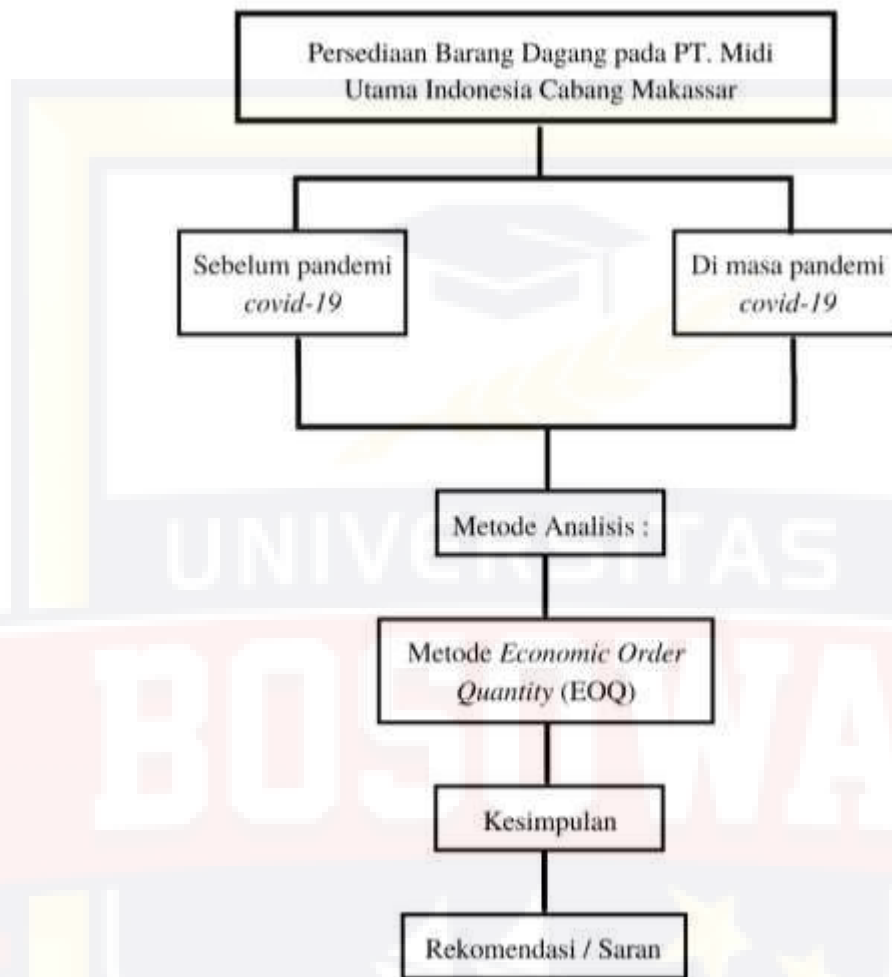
Persediaan Barang Dagang pada PT. Midi Utama Indonesia Cabang Makassar

Sebelum pandemi *covid-19*

Di masa pandemi *covid-19*

Metode Analisis :

Metode *Economic Order Quantity* (EOQ)

Kesimpulan

Rekomendasi / Saran

UNIVERSITAS

BOSOWA